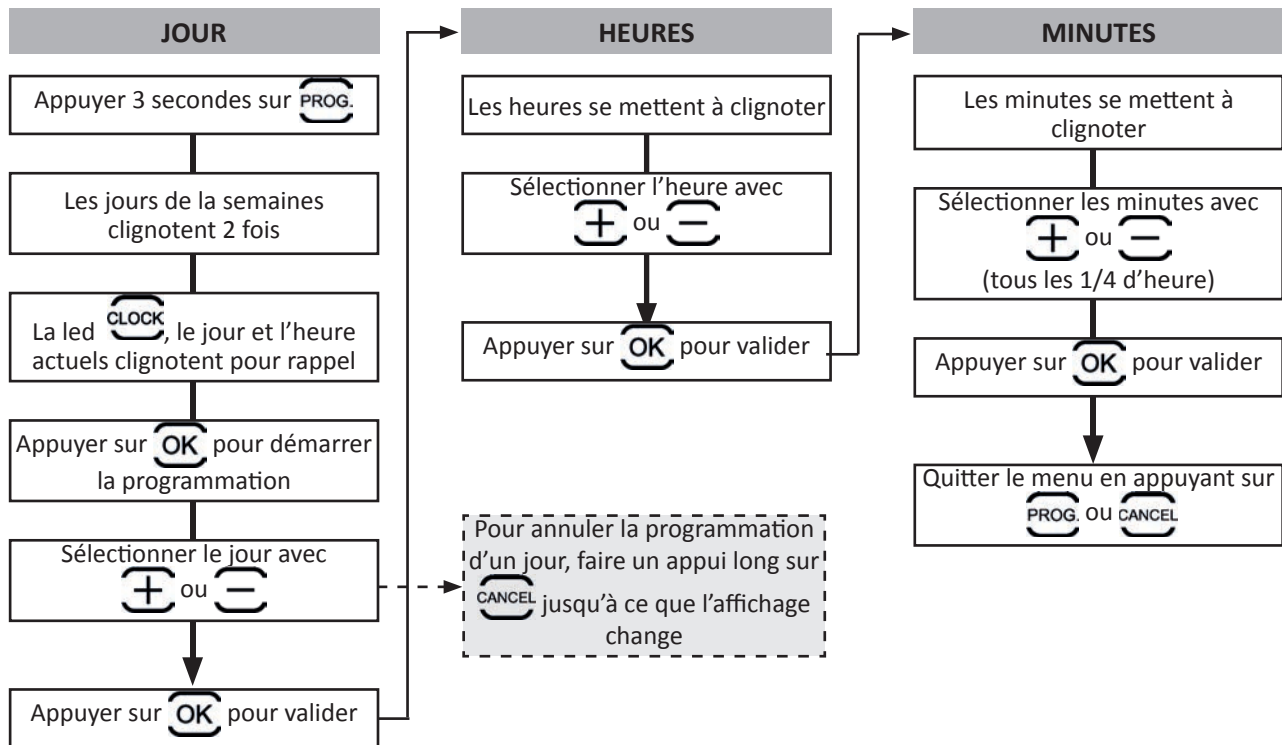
JOUR

Appuyer 3 secondes sur PROG.

Les jours de la semaines clignotent 2 fois

La led CLOCK, le jour et l'heure actuels clignotent pour rappel

Appuyer sur OK pour démarrer la programmation

Sélectionner le jour avec + ou −

Appuyer sur OK pour valider

HEURES

Les heures se mettent à clignoter

Sélectionner l'heure avec + ou −

Appuyer sur OK pour valider

Pour annuler la programmation d'un jour, faire un appui long sur CANCEL jusqu'à ce que l'affichage change

MINUTES

Les minutes se mettent à clignoter

Sélectionner les minutes avec + ou − (tous les 1/4 d'heure)

Appuyer sur OK pour valider

Quitter le menu en appuyant sur PROG. ou CANCEL